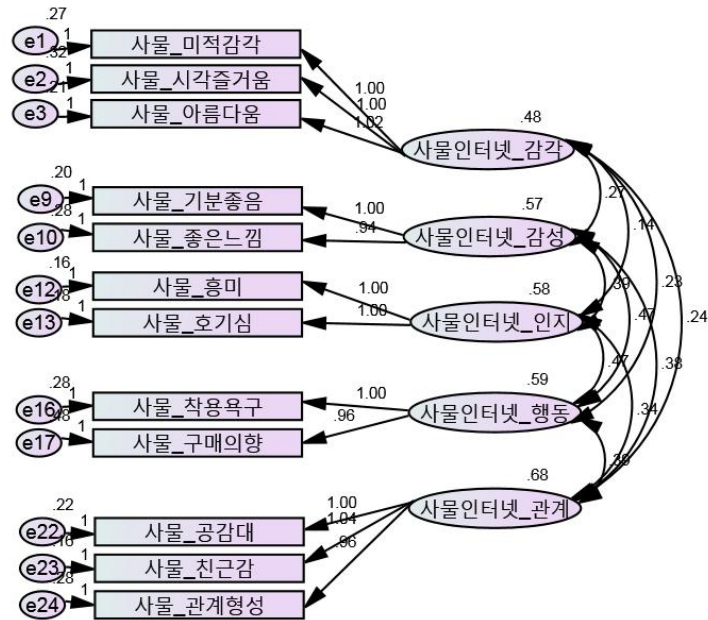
.27
e1
1
사물_미적감각
.32
e2
1
사물_시각즐거움
.21
e3
1
사물_아름다움
1.00
1.00
1.02
.48
사물인터넷_감각
.20
e9
1
사물_기분좋음
.28
e10
1
사물_좋은느낌
1.00
.94
.57
사물인터넷_감성
.16
e12
1
사물_흥미
.18
e13
1
사물_호기심
1.00
1.00
.58
사물인터넷_인지
.28
e16
1
사물_착용욕구
.48
e17
1
사물_구매의향
1.00
.96
.59
사물인터넷_행동
.22
e22
1
사물_공감대
.16
e23
1
사물_친근감
.28
e24
1
사물_관계형성
1.00
1.04
.96
.68
사물인터넷_관계
.27
.14
.23
.24
.39
.47
.38
.47
.34
.39